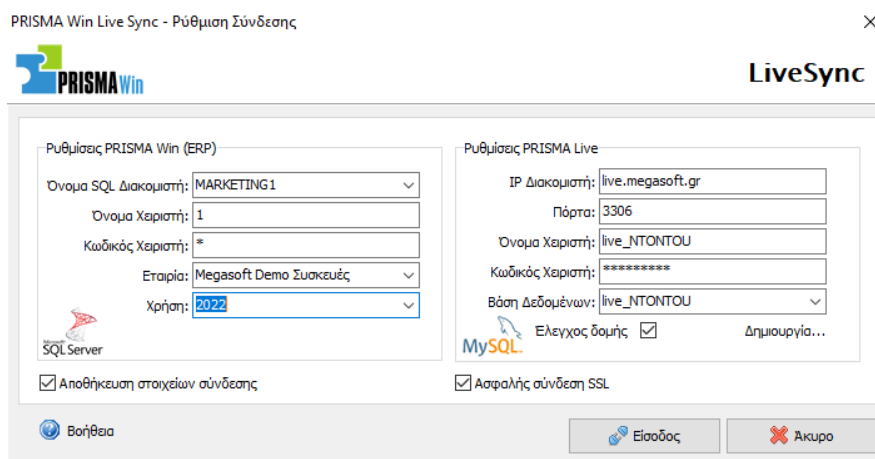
PRISMA Win Live Sync - Ρύθμιση Σύνδεσης

PRISMA Win

LiveSync

Ρυθμίσεις PRISMA Win (ERP)

Όνομα SQL Διακομιστή: MARKETING1

Όνομα Χειριστή: 1

Κωδικός Χειριστή: *

Εταιρία: Megasoft Demo Συσκευές

Χρήση: 2022

Microsoft SQL Server

Ρυθμίσεις PRISMA Live

IP Διακομιστή: live.megasoft.gr

Πόρτα: 3306

Όνομα Χειριστή: live_NTONTOU

Κωδικός Χειριστή: *********

Βάση Δεδομένων: live_NTONTOU

MySQL

Έλεγχος δομής

Δημιουργία...

Αποθήκευση στοιχείων σύνδεσης

Ασφαλής σύνδεση SSL

Βοήθεια

Είσοδος

Άκυρο